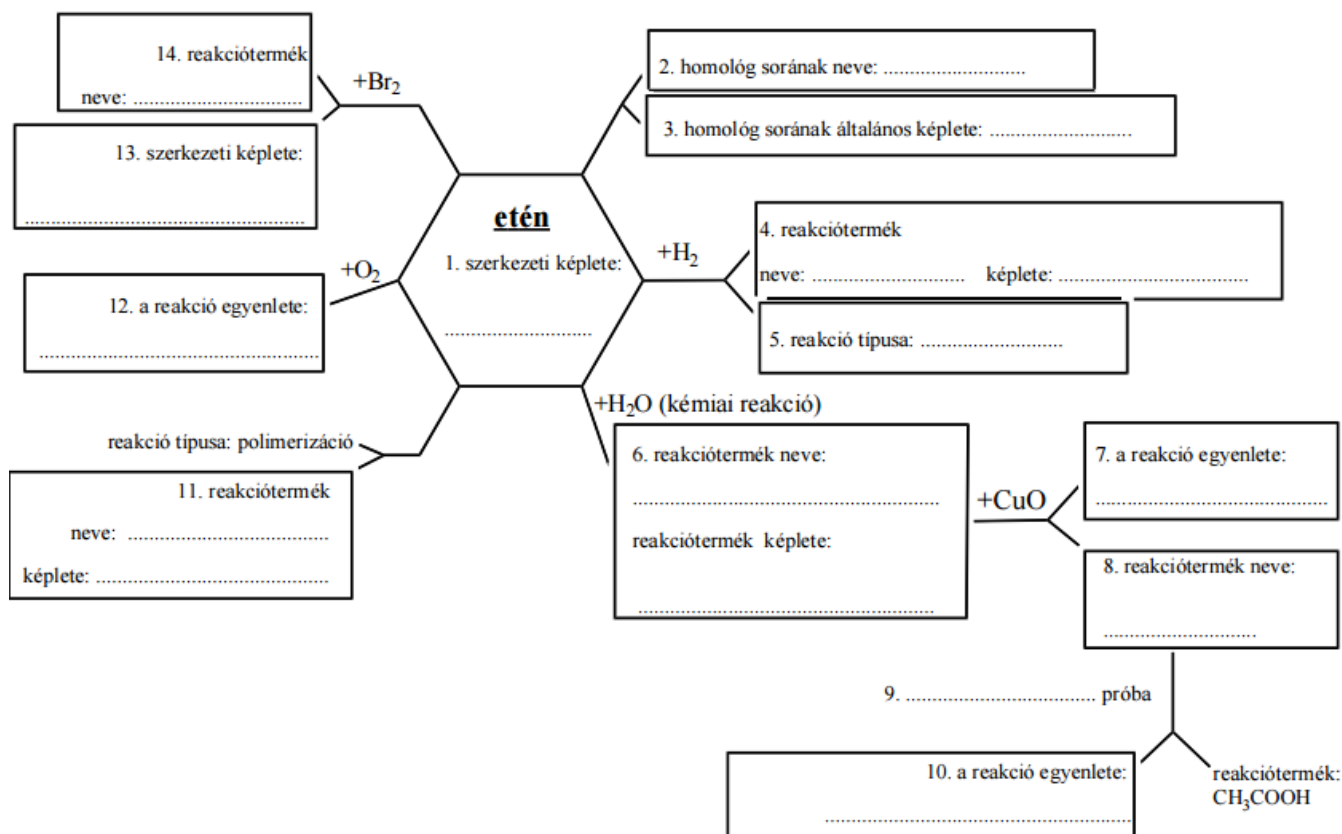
14. reakciótermék neve: ...............................

$+Br_2$

13. szerkezeti képlete:

...............................................................

2. homológ sorának neve: ...........................

3. homológ sorának általános képlete: ...........................

etén

1. szerkezeti képlete:

.............................

$+H_2$

4. reakciótermék neve: ............................ képlete: ....................................

5. reakció típusa: ............................

$+O_2$

12. a reakció egyenlete:

.................................................................

$+H_2O$ (kémiai reakció)

reakció típusa: polimerizáció

11. reakciótermék neve: ...................................... képlete: ............................................

6. reakciótermék neve:

...........................................................

reakciótermék képlete:

...........................................................

$+CuO$

7. a reakció egyenlete:

.............................................

8. reakciótermék neve:

..............................

9. ................................... próba

10. a reakció egyenlete:

...........................................................

reakciótermék: $CH_3COOH$